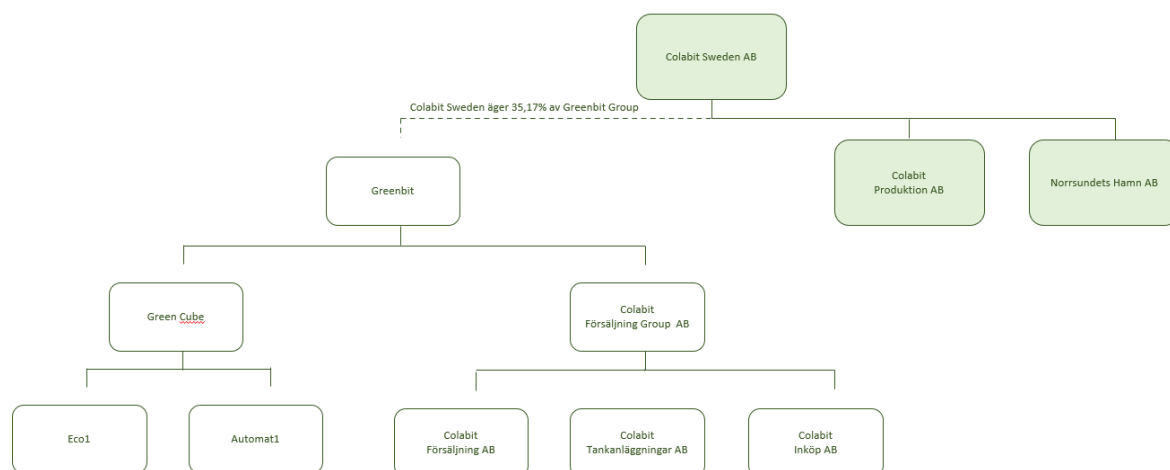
Colabit Sweden AB

Colabit Sweden äger 35,17% av Greenbit Group

Greenbit

Colabit Produktion AB

Norrsundets Hamn AB

Green Cube

Colabit Försäljning Group AB

Eco1

Automat1

Colabit Försäljning AB

Colabit Tankanläggningar AB

Colabit Inköp AB